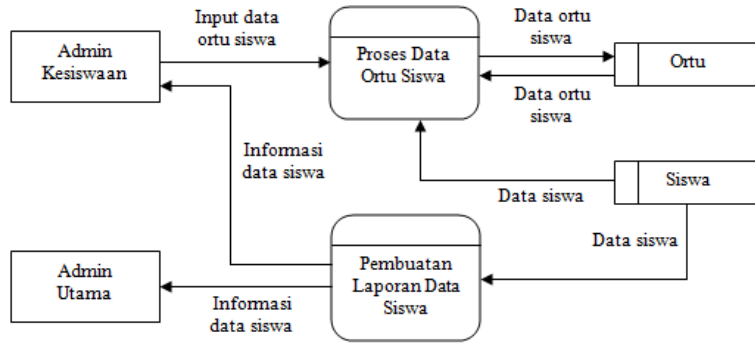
Admin Kesiswaan

Input data ortu siswa

Proses Data Ortu Siswa

Data ortu siswa

Ortu

Data ortu siswa

Informasi data siswa

Siswa

Data siswa

Data siswa

Admin Utama

Pembuatan Laporan Data Siswa

Informasi data siswa